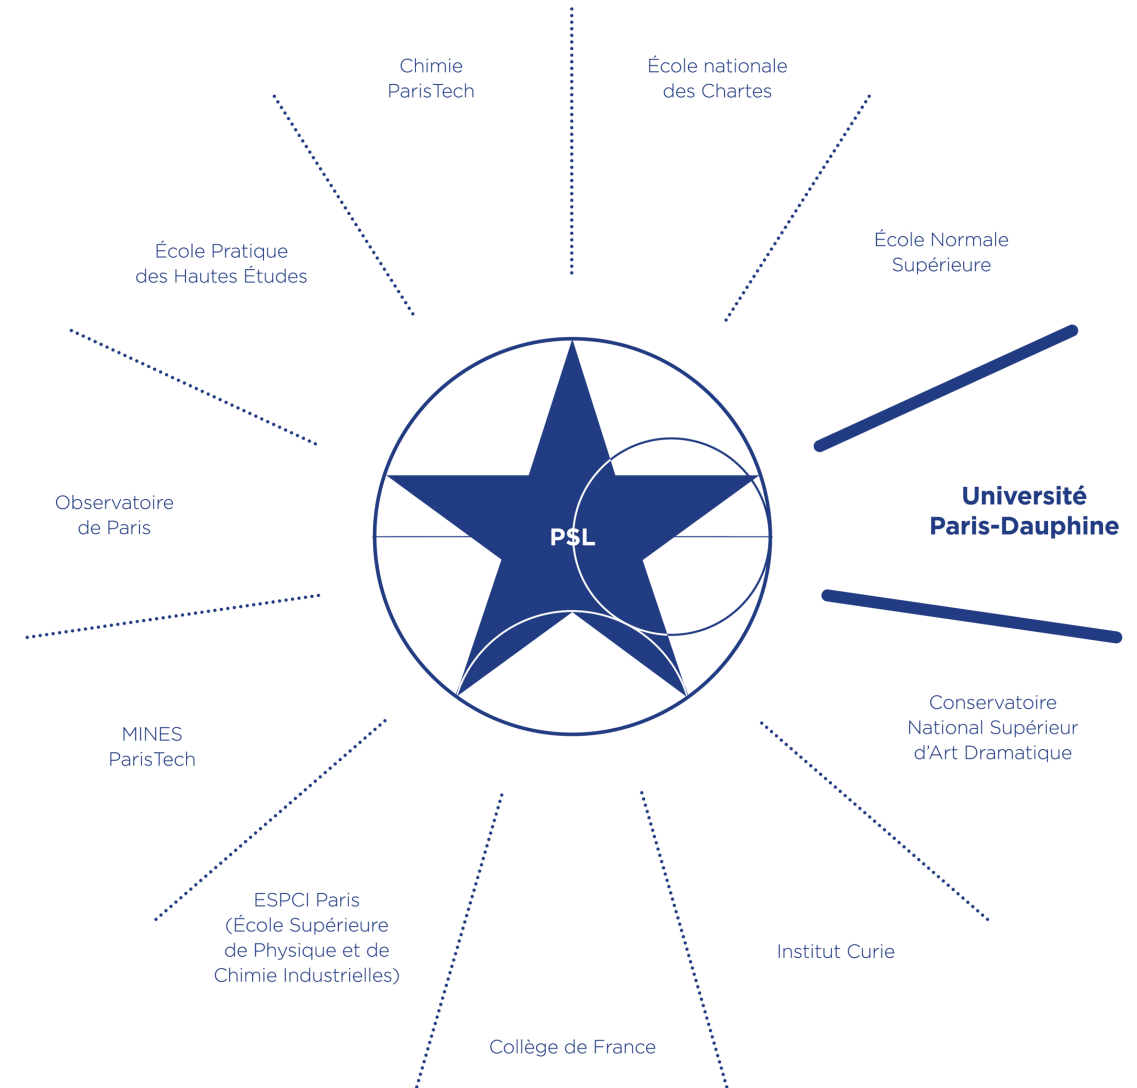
Chimie ParisTech

École nationale des Chartes

École Pratique des Hautes Études

École Normale Supérieure

Observatoire de Paris

PSL

Université Paris-Dauphine

MINES ParisTech

Conservatoire National Supérieur d'Art Dramatique

ESPCI Paris (École Supérieure de Physique et de Chimie Industrielles)

Institut Curie

Collège de France